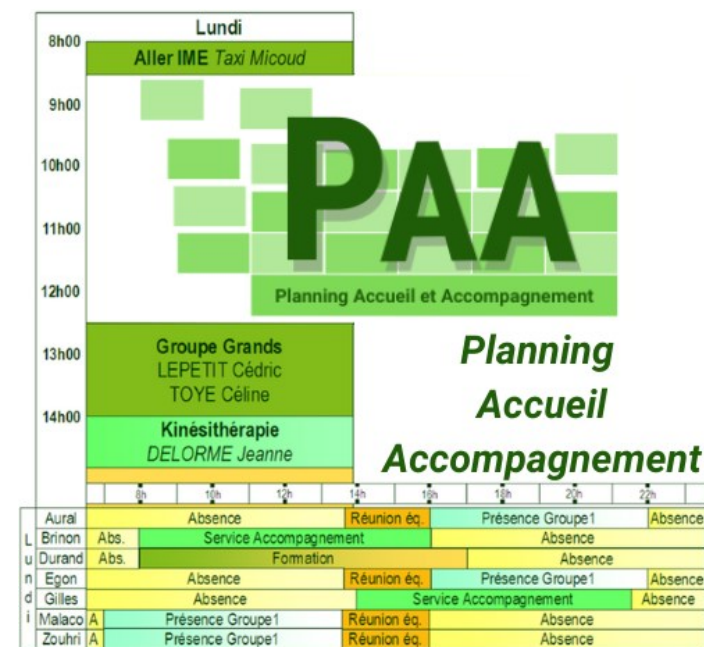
Lundi

8h00

Aller IME *Taxi Micoud*

9h00

10h00

11h00

12h00

13h00

14h00

PAA

Planning Accueil et Accompagnement

Groupe Grands
LEPETIT Cédric
TOYE Céline

Kinésithérapie
*DELORME Jeanne*

*Planning Accueil Accompagnement*

8h 10h 12h 14h 16h 18h 20h 22h

L
u
n
d
i

| | | | | |
|---|---|---|---|---|
| Aural | Absence | Réunion éq. | Présence Groupe1 | Absence |
| Brinon | Abs. | Service Accompagnement | Absence | |
| Durand | Abs. | Formation | Absence | |
| Egon | Absence | Réunion éq. | Présence Groupe1 | Absence |
| Gilles | Absence | Service Accompagnement | Absence | |
| Malaco | A | Présence Groupe1 | Réunion éq. | Absence |
| Zouhri | A | Présence Groupe1 | Réunion éq. | Absence |